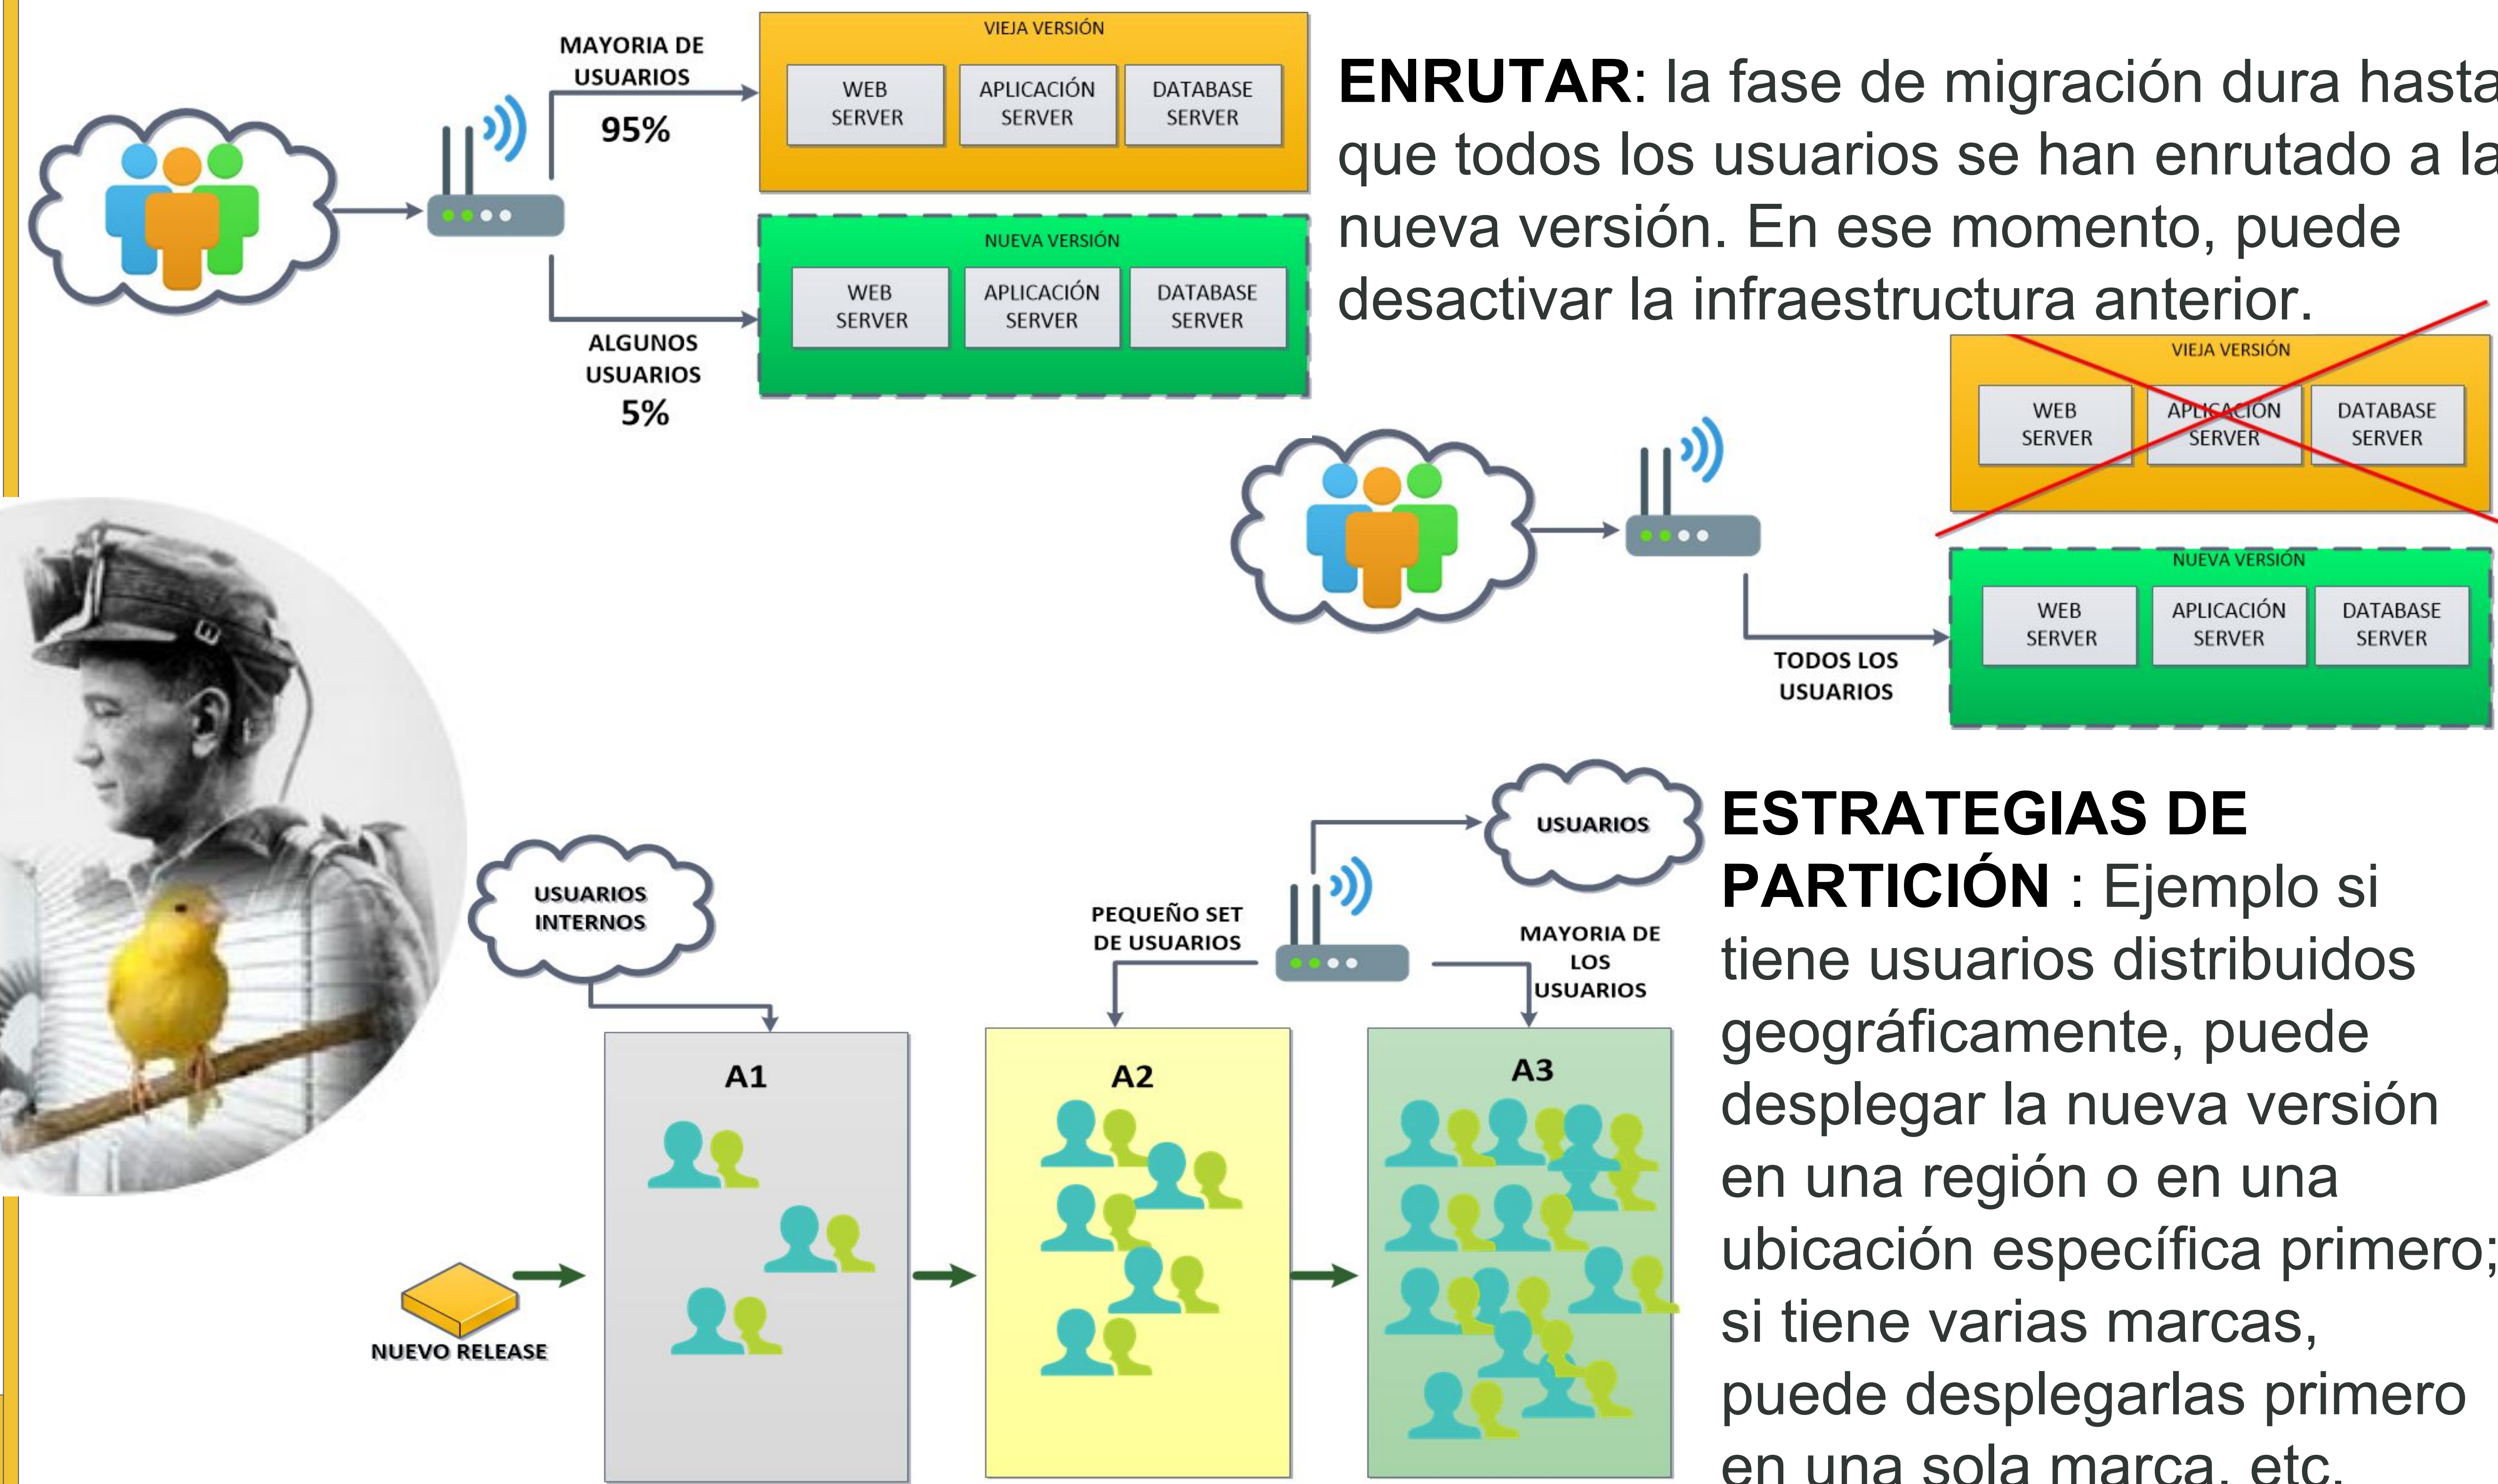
MAYORIA DE USUARIOS
95%

VIEJA VERSIÓN
WEB SERVER
APLICACIÓN SERVER
DATABASE SERVER

NUEVA VERSIÓN
WEB SERVER
APLICACIÓN SERVER
DATABASE SERVER

ALGUNOS USUARIOS
5%

**ENRUTAR**: la fase de migración dura hasta que todos los usuarios se han enrutado a la nueva versión. En ese momento, puede desactivar la infraestructura anterior.

VIEJA VERSIÓN
WEB SERVER
APLICACIÓN SERVER
DATABASE SERVER

NUEVA VERSIÓN
WEB SERVER
APLICACIÓN SERVER
DATABASE SERVER

TODOS LOS USUARIOS

USUARIOS

**ESTRATEGIAS DE PARTICIÓN** : Ejemplo si tiene usuarios distribuidos geográficamente, puede desplegar la nueva versión en una región o en una ubicación específica primero; si tiene varias marcas, puede desplegarlas primero en una sola marca, etc.

USUARIOS INTERNOS

PEQUEÑO SET DE USUARIOS

MAYORIA DE LOS USUARIOS

A1

A2

A3

NUEVO RELEASE